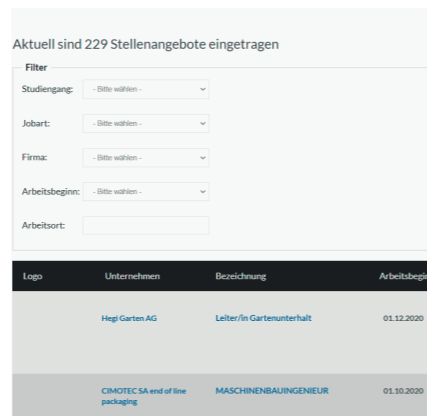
Aktuell sind 229 Stellenangebote eingetragen

Filter

Studiengang: - Bitte wählen -

Jobart: - Bitte wählen -

Firma: - Bitte wählen -

Arbeitsbeginn: - Bitte wählen -

Arbeitsort:

| Logo | Unternehmen | Bezeichnung | Arbeitsbegi |
|---|---|---|---|
| | Hegi Garten AG | Leiter/in Gartenunterhalt | 01.12.2020 |
| | CIMOTEC SA end of line packaging | MASCHINENBAUINGENIEUR | 01.10.2020 |